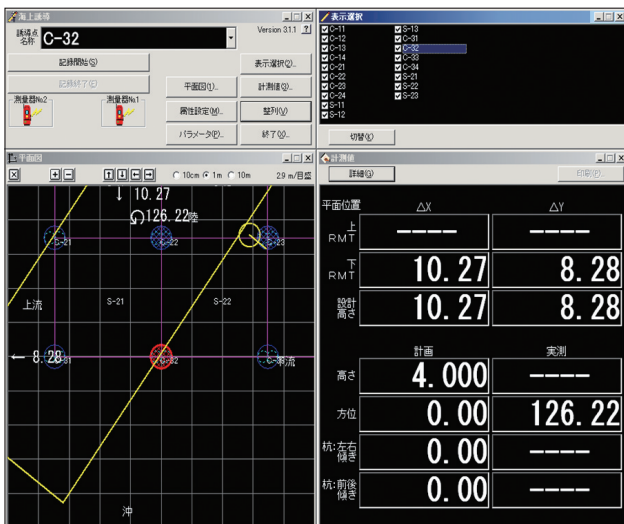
海上誘導

誘導点名称 C-32

Version 3.1.1 ?

記録開始(S)

表示選択(Q)...

記録終了(E)

平面図(1)...

計測値(S)...

測量器No.2

測量器No.1

属性設定(M)...

整列(V)

パラメータ(P)...

終了(X)...

表示選択

C-11
C-12
C-13
C-14
C-21
C-22
C-23
C-24
S-11
S-12

S-13
C-31
C-32
C-33
C-34
S-21
S-22
S-23

切替(K)

平面図

10cm 1m 10m 2.9 m/目盛

↓ 10.27

126.22度

C-21

C-22

C-23

上流

S-21

S-22

← 8.28

C-32

C-33

下流

沖

計測値

詳細(G)

印刷(P)...

平面位置

ΔX

ΔY

上 RMT

----

----

下 RMT

10.27

8.28

設計高さ

10.27

8.28

計画

実測

高さ

4.000

----

方位

0.00

126.22

杭:左右傾き

0.00

----

杭:前後傾き

0.00

----